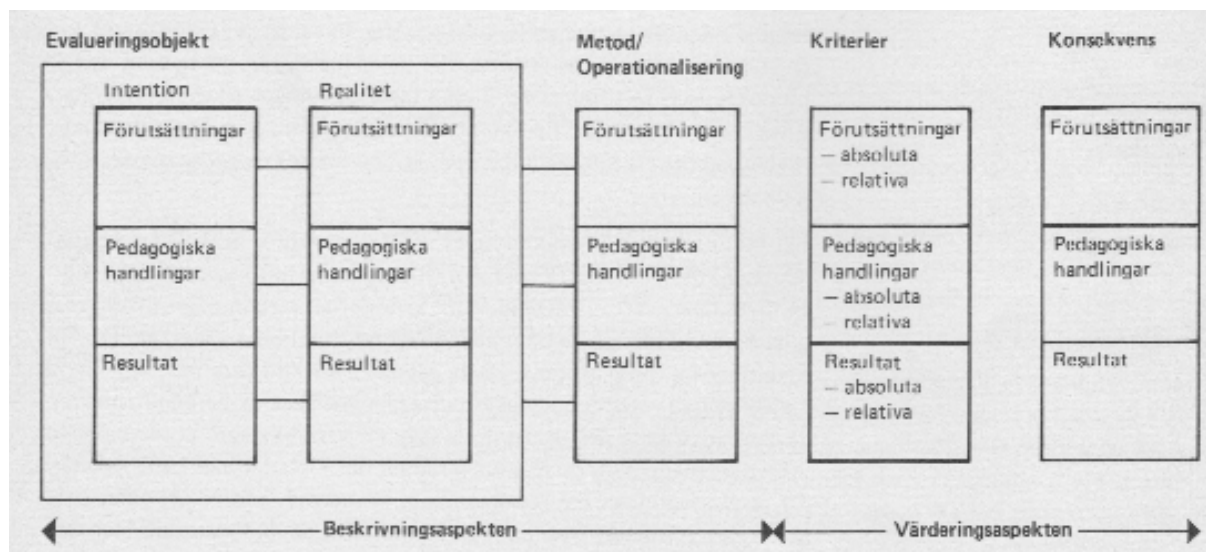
Evalueringobjekt

Intention

Förutsättningar

Pedagogiska handlingar

Resultat

Realitet

Förutsättningar

Pedagogiska handlingar

Resultat

Metod/ Operationalisering

Förutsättningar

Pedagogiska handlingar

Resultat

Kriterier

Förutsättningar
– absoluta
– relativa

Pedagogiska handlingar
– absoluta
– relativa

Resultat
– absoluta
– relativa

Konsekvens

Förutsättningar

Pedagogiska handlingar

Resultat

Beskrivningsaspekten

Värderingsaspekten